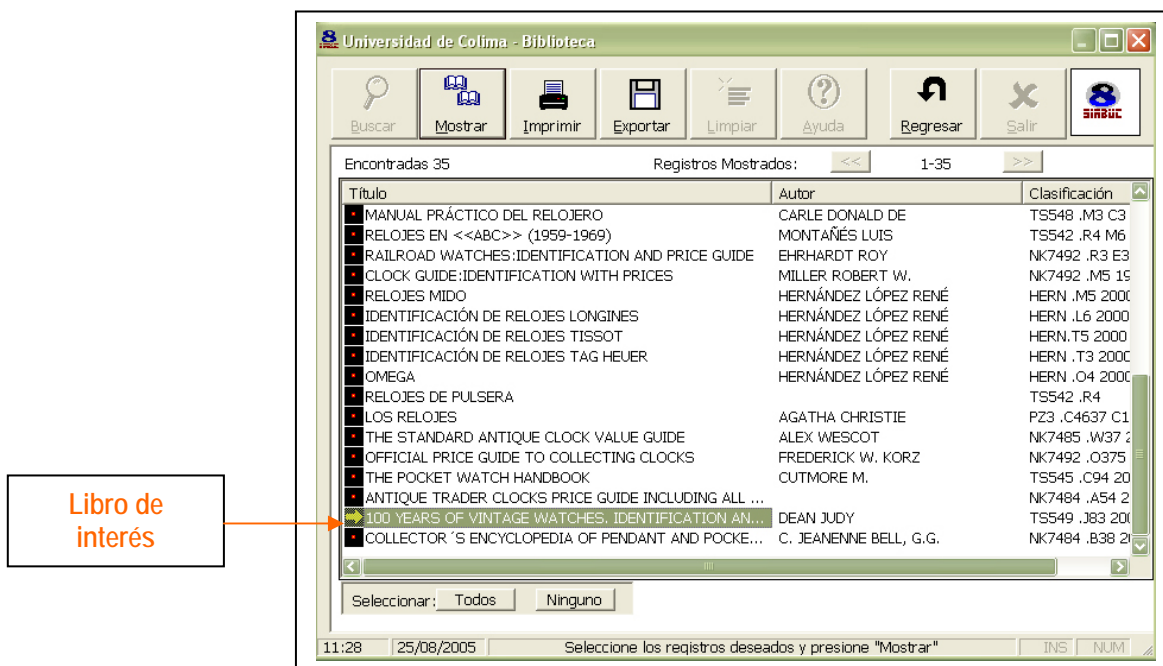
Universidad de Colima - Biblioteca

Buscar
Mostrar
Imprimir
Exportar
Limpiar
Ayuda
Regresar
Salir
SIABUC

Encontradas 35
Registros Mostrados:
<<
1-35
>>

| Título | Autor | Clasificación |
|---|---|---|
| MANUAL PRÁCTICO DEL RELOJERO | CARLE DONALD DE | TS548 .M3 C3 |
| RELOJES EN <<ABC>> (1959-1969) | MONTAÑÉS LUIS | TS542 .R4 M6 |
| RAILROAD WATCHES:IDENTIFICATION AND PRICE GUIDE | EHRHARDT ROY | NK7492 .R3 E3 |
| CLOCK GUIDE:IDENTIFICATION WITH PRICES | MILLER ROBERT W. | NK7492 .M5 19 |
| RELOJES MIDO | HERNÁNDEZ LÓPEZ RENÉ | HERN .M5 2000 |
| IDENTIFICACIÓN DE RELOJES LONGINES | HERNÁNDEZ LÓPEZ RENÉ | HERN .L6 2000 |
| IDENTIFICACIÓN DE RELOJES TISSOT | HERNÁNDEZ LÓPEZ RENÉ | HERN.T5 2000 |
| IDENTIFICACIÓN DE RELOJES TAG HEUER | HERNÁNDEZ LÓPEZ RENÉ | HERN .T3 2000 |
| OMEGA | HERNÁNDEZ LÓPEZ RENÉ | HERN .O4 2000 |
| RELOJES DE PULSERA | | TS542 .R4 |
| LOS RELOJES | AGATHA CHRISTIE | PZ3 .C4637 C1 |
| THE STANDARD ANTIQUE CLOCK VALUE GUIDE | ALEX WESCOT | NK7485 .W37 2 |
| OFFICIAL PRICE GUIDE TO COLLECTING CLOCKS | FREDERICK W. KORZ | NK7492 .O375 |
| THE POCKET WATCH HANDBOOK | CUTMORE M. | TS545 .C94 20 |
| ANTIQUE TRADER CLOCKS PRICE GUIDE INCLUDING ALL ... | | NK7484 .A54 2 |
| 100 YEARS OF VINTAGE WATCHES. IDENTIFICATION AN... | DEAN JUDY | TS549 .J83 200 |
| COLLECTOR´S ENCYCLOPEDIA OF PENDANT AND POCKE... | C. JEANENNE BELL, G.G. | NK7484 .B38 2 |

Libro de interés

Seleccionar: Todos Ninguno

11:28 25/08/2005 Seleccione los registros deseados y presione "Mostrar" INS NUM